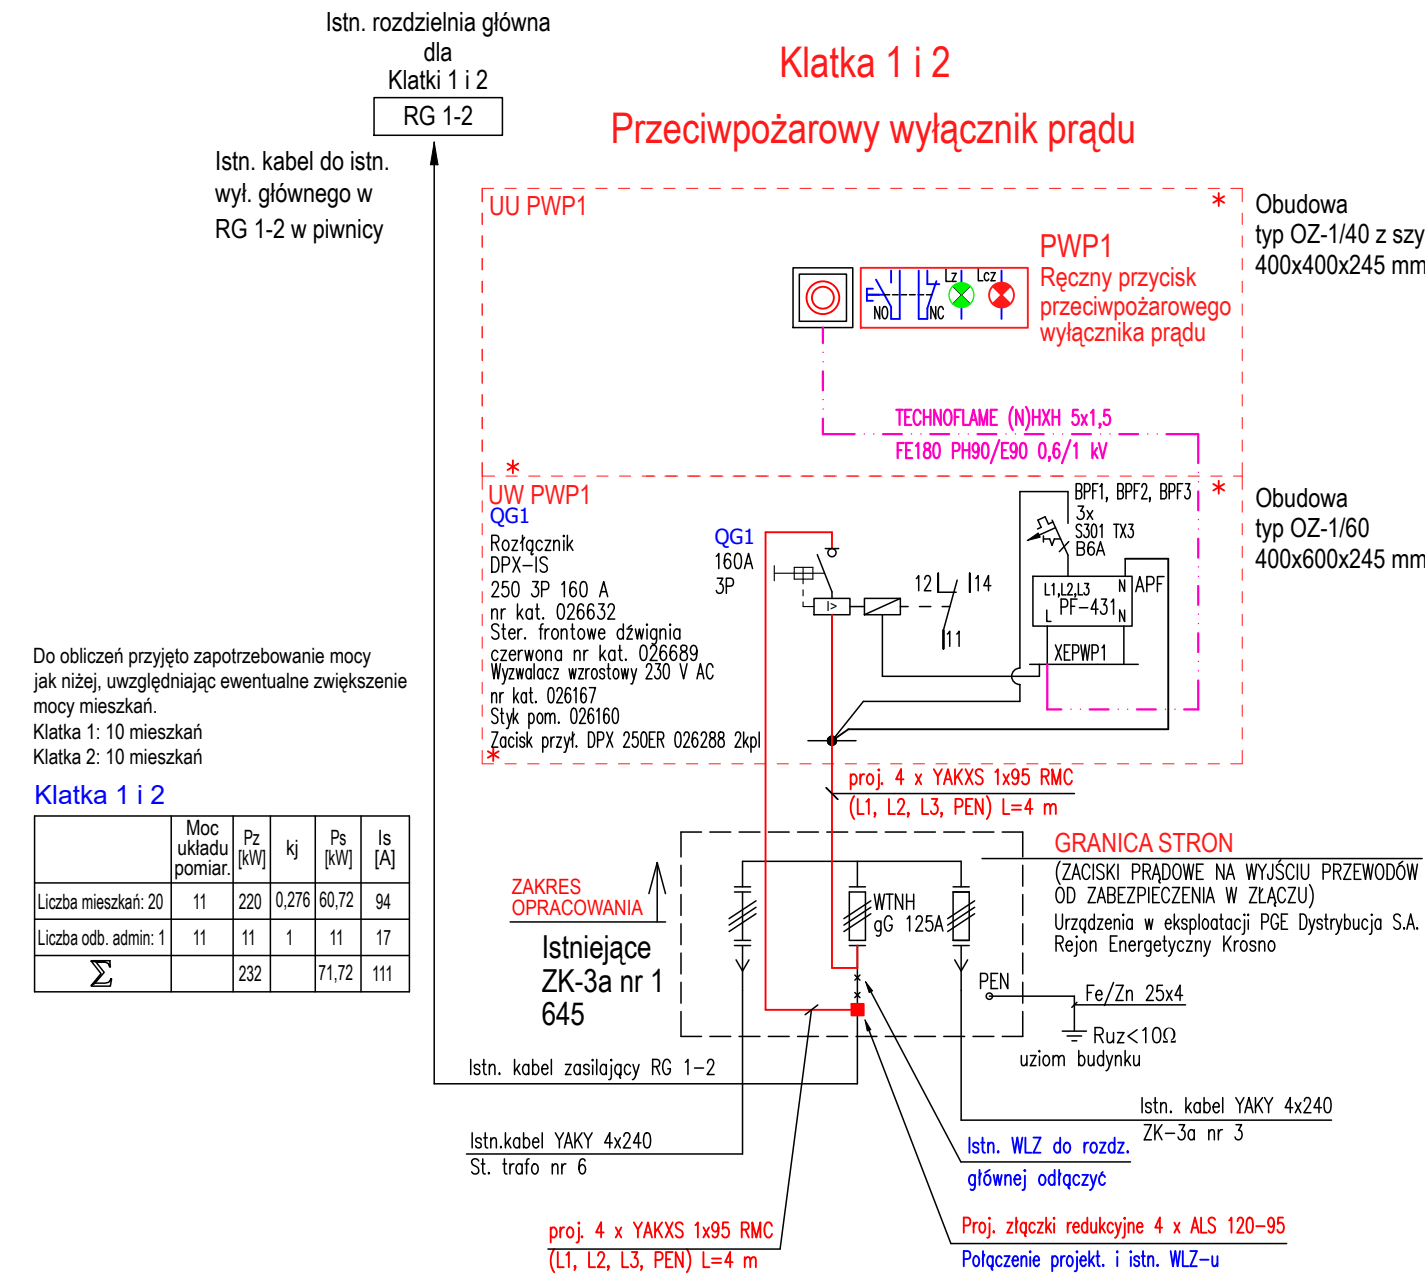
Istn. rozdzielnia główna dla Klatki 1 i 2

RG 1-2

Klatka 1 i 2

Przeciwpożarowy wyłącznik prądu

Istn. kabel do istn. wył. głównego w RG 1-2 w piwnicy

UU PWP1

Obudowa typ OZ-1/40 z szy 400x400x245 mm

PWP1
Ręczny przycisk przeciwpożarowego wyłącznika prądu

NO NC Lz Lcz

TECHNOFLAME (N)HXH 5x1,5
FE180 PH90/E90 0,6/1 kV

UW PWP1
QG1
Rozłącznik DPX–IS 250 3P 160 A nr kat. 026632 Ster. frontowe dźwignia czerwona nr kat. 026689 Wyzwalacz wzrostowy 230 V AC nr kat. 026167 Styk pom. 026160 Zacisk przył. DPX 250ER 026288 2kpl

QG1 160A 3P

12 14 11

BPF1, BPF2, BPF3 3x S301 TX3 B6A

L1,L2,L3 N PF–431 L N APF

XEPWP1

Obudowa typ OZ-1/60 400x600x245 mm

Do obliczeń przyjęto zapotrzebowanie mocy jak niżej, uwzględniając ewentualne zwiększenie mocy mieszkań.
Klatka 1: 10 mieszkań
Klatka 2: 10 mieszkań

Klatka 1 i 2

| | Moc układu pomiar. | Pz [kW] | kj | Ps [kW] | Is [A] |
|---|---|---|---|---|---|
| Liczba mieszkań: 20 | 11 | 220 | 0,276 | 60,72 | 94 |
| Liczba odb. admin: 1 | 11 | 11 | 1 | 11 | 17 |
| $\sum$ | | 232 | | 71,72 | 111 |

proj. 4 x YAKXS 1x95 RMC
(L1, L2, L3, PEN) L=4 m

GRANICA STRON
(ZACISKI PRĄDOWE NA WYJŚCIU PRZEWODÓW OD ZABEZPIECZENIA W ZŁĄCZU)
Urządzenia w eksploatacji PGE Dystrybucja S.A. Rejon Energetyczny Krosno

ZAKRES OPRACOWANIA

Istniejące ZK-3a nr 1 645

WTNH gG 125A

PEN

Fe/Zn 25x4

Ruz<10Ω
uziom budynku

Istn. kabel zasilający RG 1–2

Istn. kabel YAKY 4x240
ZK–3a nr 3

Istn.kabel YAKY 4x240
St. trafo nr 6

Istn. WLZ do rozdz. głównej odłączyć

proj. 4 x YAKXS 1x95 RMC
(L1, L2, L3, PEN) L=4 m

Proj. złączki redukcyjne 4 x ALS 120–95
Połączenie projekt. i istn. WLZ–u